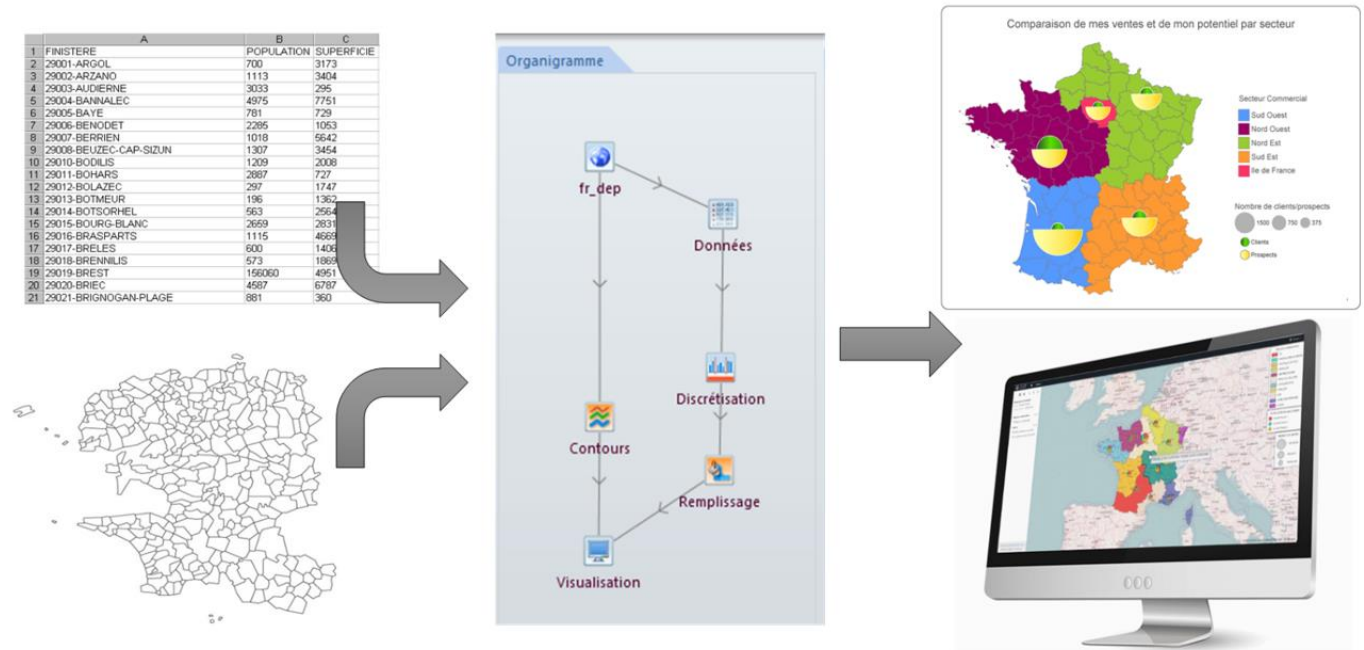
| | A | B | C |
|---|---|---|---|
| 1 | FINISTERE | POPULATION | SUPERFICIE |
| 2 | 29001-ARGOL | 700 | 3173 |
| 3 | 29002-ARZANO | 1113 | 3404 |
| 4 | 29003-AUDIERNE | 3033 | 295 |
| 5 | 29004-BANNALEC | 4975 | 7751 |
| 6 | 29005-BAYE | 781 | 729 |
| 7 | 29006-BENODET | 2285 | 1053 |
| 8 | 29007-BERRIEN | 1018 | 5642 |
| 9 | 29008-BEUZEC-CAP-SIZUN | 1307 | 3454 |
| 10 | 29010-BODILIS | 1209 | 2008 |
| 11 | 29011-BOHARS | 2887 | 727 |
| 12 | 29012-BOLAZEC | 297 | 1747 |
| 13 | 29013-BOTMEUR | 196 | 1362 |
| 14 | 29014-BOTSORHEL | 563 | 2564 |
| 15 | 29015-BOURG-BLANC | 2659 | 2831 |
| 16 | 29016-BRASPARTS | 1115 | 4669 |
| 17 | 29017-BRELES | 600 | 1406 |
| 18 | 29018-BRENNILIS | 573 | 1869 |
| 19 | 29019-BREST | 156060 | 4951 |
| 20 | 29020-BRIEC | 4587 | 6787 |
| 21 | 29021-BRIGNOGAN-PLAGE | 881 | 360 |

Organigramme

fr_dep
Données
Discrétisation
Contours
Remplissage
Visualisation

Comparaison de mes ventes et de mon potentiel par secteur

Secteur Commercial
Sud Ouest
Nord Ouest
Nord Est
Sud Est
Ile de France

Nombre de clients/prospects
1500 750 375
Clients
Prospects